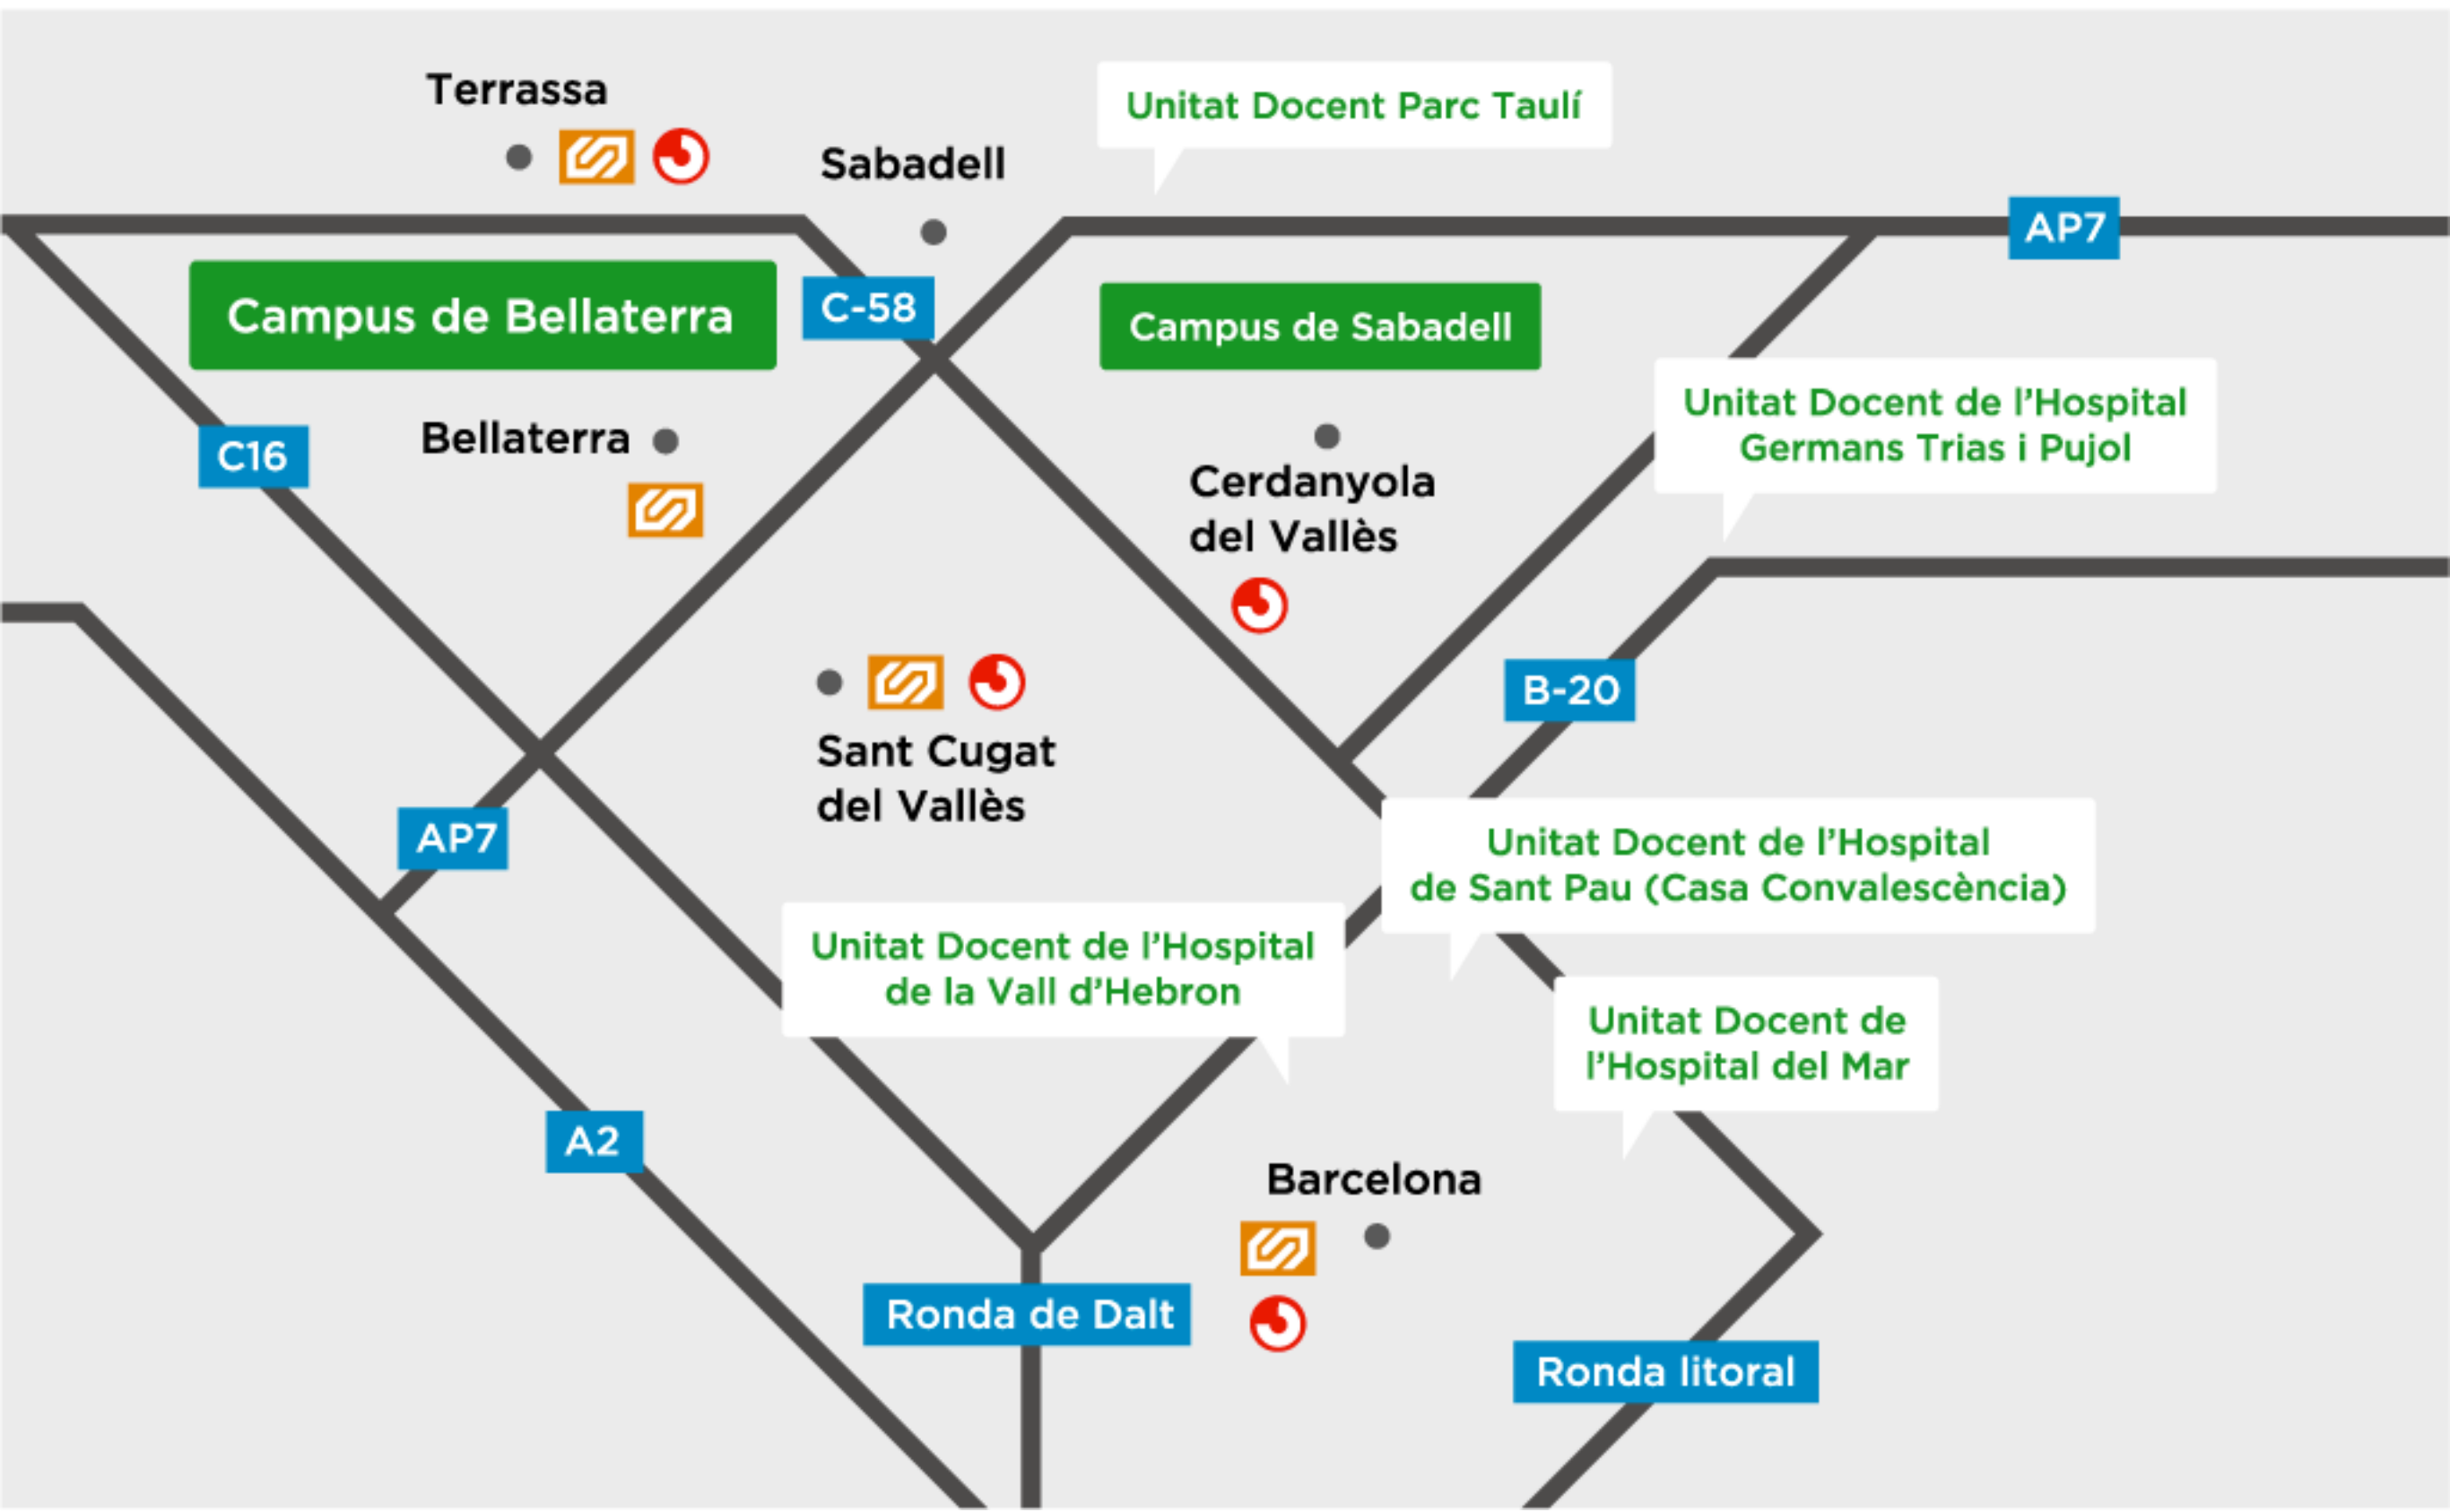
Terrassa

Sabadell

Unitat Docent Parc Taulí

AP7

Campus de Bellaterra

C-58

Campus de Sabadell

Unitat Docent de l'Hospital Germans Trias i Pujol

C16

Bellaterra

Cerdanyola del Vallès

B-20

Sant Cugat del Vallès

AP7

Unitat Docent de l'Hospital de Sant Pau (Casa Convalescència)

Unitat Docent de l'Hospital de la Vall d'Hebron

Unitat Docent de l'Hospital del Mar

A2

Barcelona

Ronda de Dalt

Ronda litoral